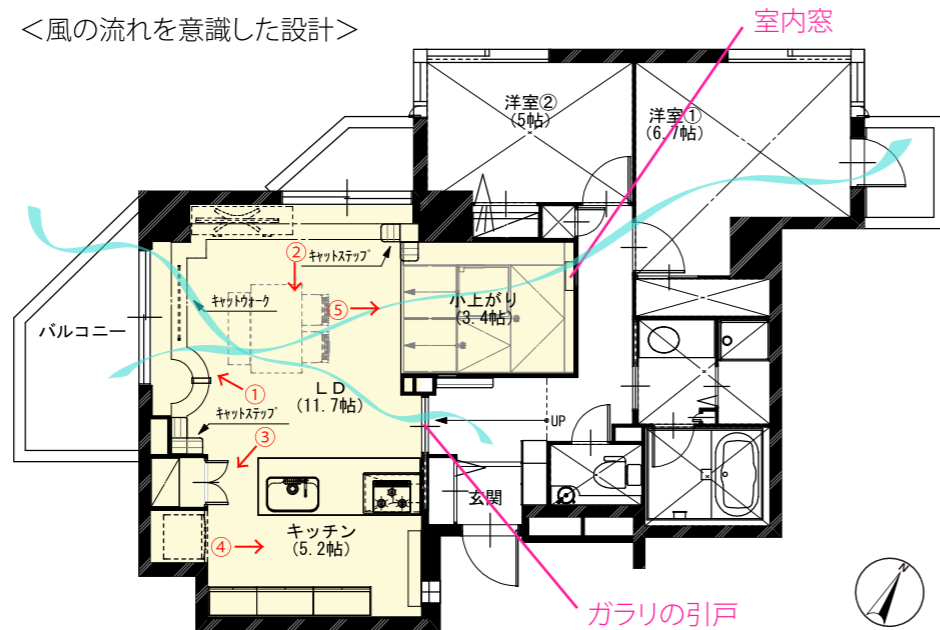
＜風の流れを意識した設計＞

室内窓

洋室②
（5帖）

洋室①
（6.7帖）

②
キャットステップ

キャットウォーク

⑤

小上がり
（3.4帖）

バルコニー

①

LD
（11.7帖）

キャットステップ

③

UP

玄関

キッチン
（5.2帖）

④

ガラリの引戸

N